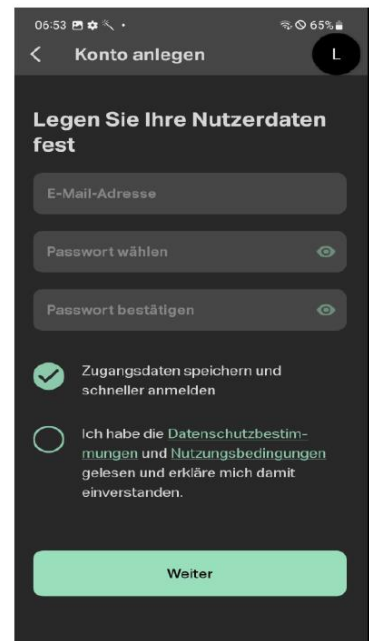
06:53 65%

Konto anlegen

L

Legen Sie Ihre Nutzerdaten fest

E-Mail-Adresse

Passwort wählen

Passwort bestätigen

Zugangsdaten speichern und schneller anmelden

Ich habe die Datenschutzbestimmungen und Nutzungsbedingungen gelesen und erkläre mich damit einverstanden.

Weiter